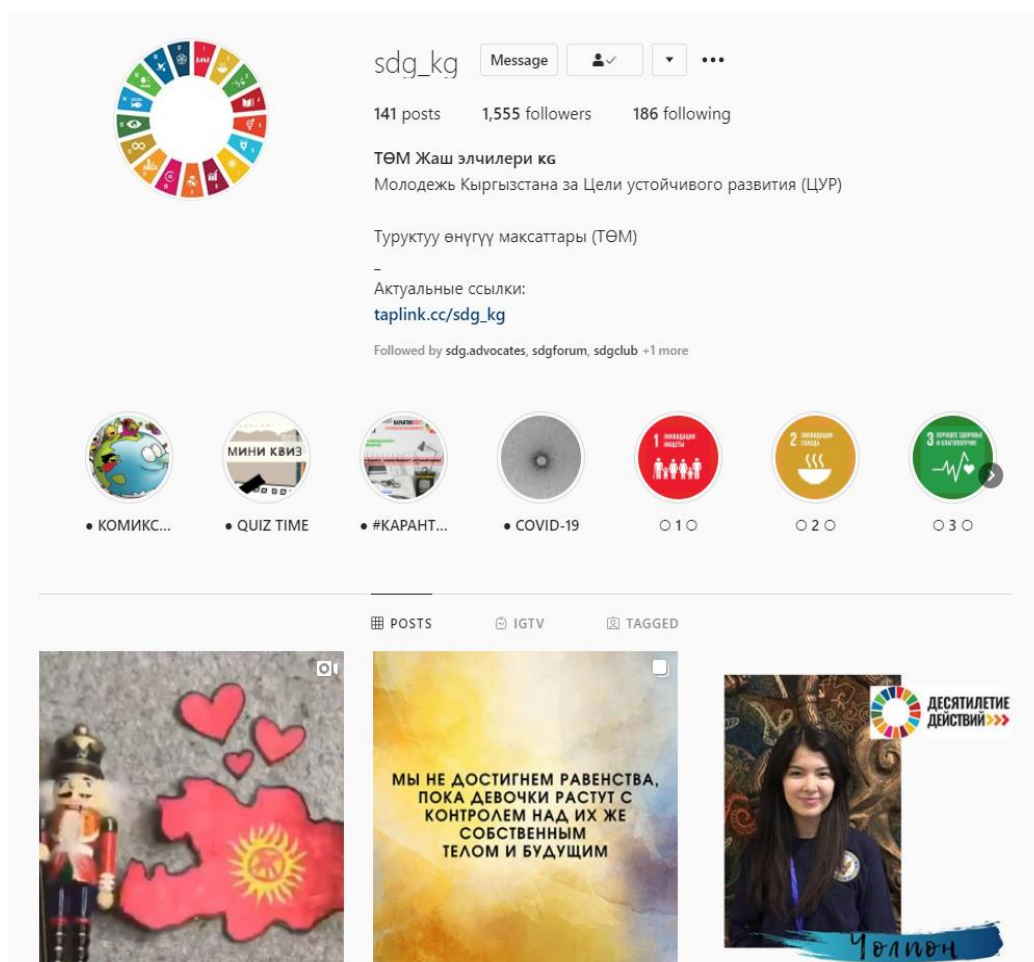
sdg_kg Message

141 posts 1,555 followers 186 following

ТӨМ Жаш элчилери кg
Молодежь Кыргызстана за Цели устойчивого развития (ЦУР)

Туруктуу өнүгүү максаттары (ТӨМ)

–
Актуальные ссылки:
taplink.cc/sdg_kg

Followed by sdg.advocates, sdgforum, sdgclub +1 more

МИНИ КВИЗ

1 ЛИКВИДАЦИЯ НИЩЕТЫ

2 ЛИКВИДАЦИЯ ГОЛОДА

3 ХОРОШЕЕ ЗДОРОВЬЕ И БЛАГОПОЛУЧИЕ

• КОМИКС... • QUIZ TIME • #КАРАНТ... • COVID-19 ○1○ ○2○ ○3○

POSTS IGTV TAGGED

МЫ НЕ ДОСТИГНЕМ РАВЕНСТВА, ПОКА ДЕВОЧКИ РАСТУТ С КОНТРОЛЕМ НАД ИХ ЖЕ СОБСТВЕННЫМ ТЕЛОМ И БУДУЩИМ

ДЕСЯТИЛЕТИЕ ДЕЙСТВИЙ

Чолпон